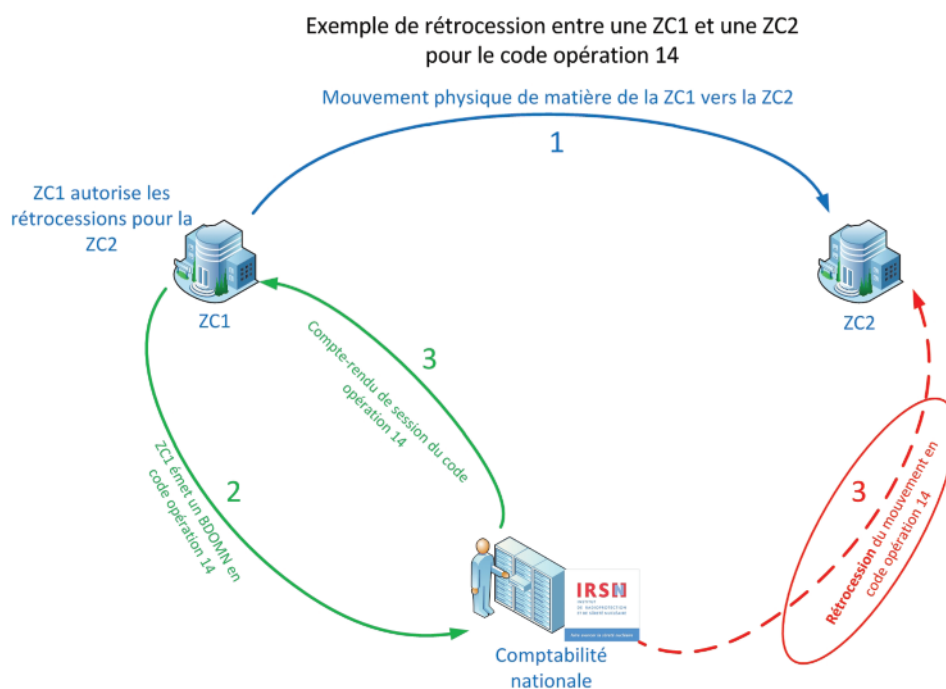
Exemple de rétrocession entre une ZC1 et une ZC2 pour le code opération 14

Mouvement physique de matière de la ZC1 vers la ZC2

1

ZC1 autorise les rétrocessions pour la ZC2

ZC1

ZC2

3

Compte-rendu de session du code opération 14

2

ZC1 émet un BDOMN en code opération 14

3

Rétrocession du mouvement en code opération 14

IRSN

INSTITUT DE RADIOPROTECTION ET DE SÛRETÉ NUCLÉAIRE

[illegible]

Comptabilité nationale